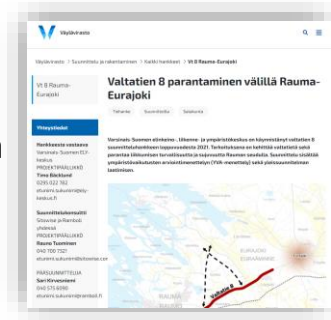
Väylävirasto

Väylävirasto > Suunnittelu ja rakentaminen > Kaikki hankkeet > Vt 8 Rauma-Eurajoki

Vt 8 Rauma-Eurajoki

Valtatien 8 parantaminen välillä Rauma-Eurajoki

Tiehanke Suunnittelu Satakunta

Yhteystiedot

Hankkeesta vastaava
Varsinais-Suomen ELY-keskus
PROJEKTIPÄÄLLIKKÖ
Timo Backlund
0295 022 782
etunimi.sukunimi@ely-keskus.fi

Suunnittelukonsultti
Sitowise (ja Ramboll)
yhdessä
PROJEKTIPÄÄLLIKKÖ
Rauno Tuominen
040 700 7021
etunimi.sukunimi@sitowise.com

PÄÄSUUNNITTELIJA
Sari Kirvesniemi
040 573 6086
etunimi.sukunimi@ramboll.fi

Varsinais-Suomen elinkeino-, liikenne- ja ympäristökeskus on käynnistänyt valtatien 8 suunnitteluhankkeen loppuvuodesta 2021. Tarkoituksena on kehittää valtatietä sekä parantaa liikenteen turvallisuutta ja sujuvuutta Rauman seudulla. Suunnittelu sisältää ympäristövaikutusten arviointimenettelyn (YVA-menettely) sekä yleissuunnitelman laatimisen.

Valtatie 8